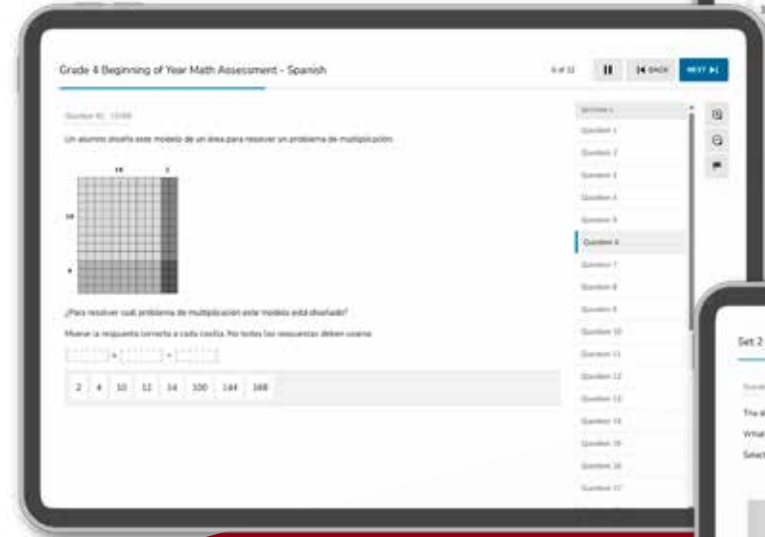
Grade 4 Beginning of Year Math Assessment - Spanish

6 of 32

BACK

NEXT

Question 6 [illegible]

Un alumno diseña este modelo de un área para resolver un problema de multiplicación.

10

2

10

4

¿Para resolver cuál problema de multiplicación este modelo está diseñado?

Mueve la respuesta correcta a cada casilla. No todas las respuestas deben usarse.

×

=

2 4 10 12 14 100 144 168

Section 1

Question 1

Question 2

Question 3

Question 4

Question 5

Question 6

Question 7

Question 8

Question 9

Question 10

Question 11

Question 12

Question 13

Question 14

Question 15

Question 16

Question 17

Set 2

The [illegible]

What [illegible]

Select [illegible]